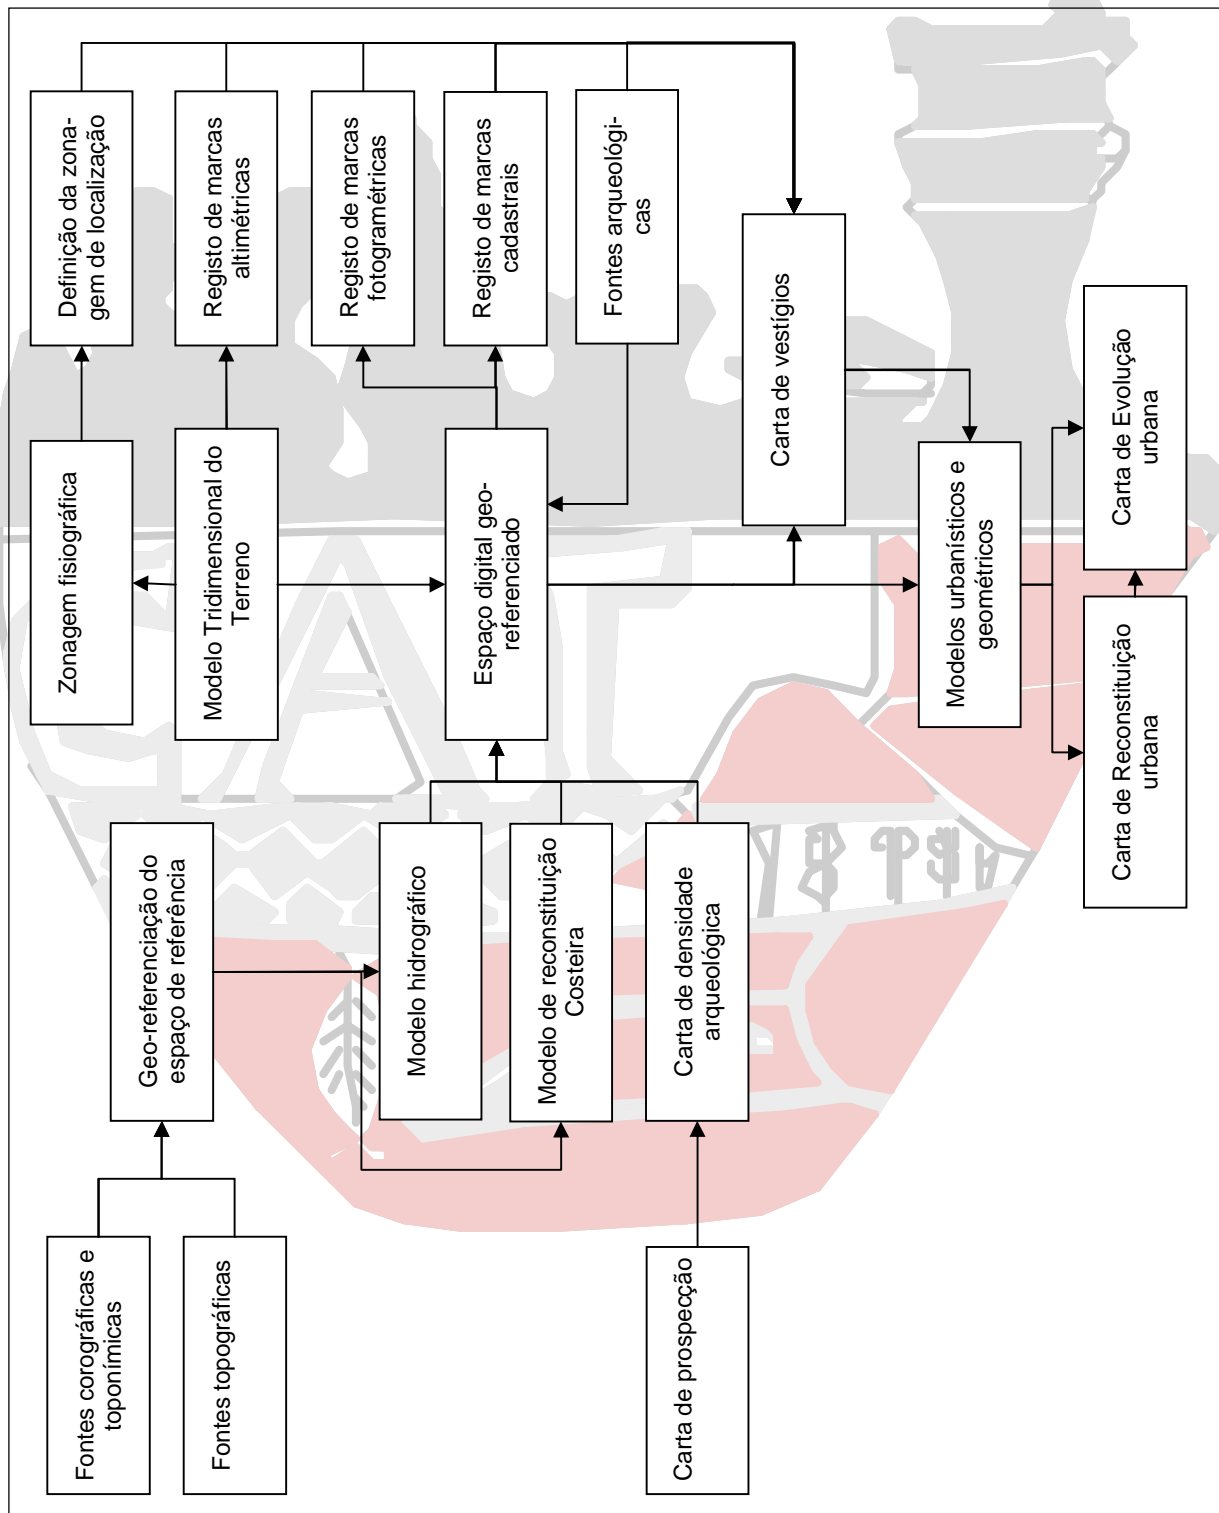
Definição da zonagem de localização

Registo de marcas altimétricas

Registo de marcas fotogramétricas

Registo de marcas cadastrais

Fontes arqueológicas

Carta de vestígios

Carta de Evolução urbana

Zonagem fisiográfica

Modelo Tridimensional do Terreno

Espaço digital geo-referenciado

Modelos urbanísticos e geométricos

Carta de Reconstituição urbana

Geo-referenciação do espaço de referência

Modelo hidrográfico

Modelo de reconstituição Costeira

Carta de densidade arqueológica

Fontes corográficas e toponímicas

Fontes topográficas

Carta de prospecção